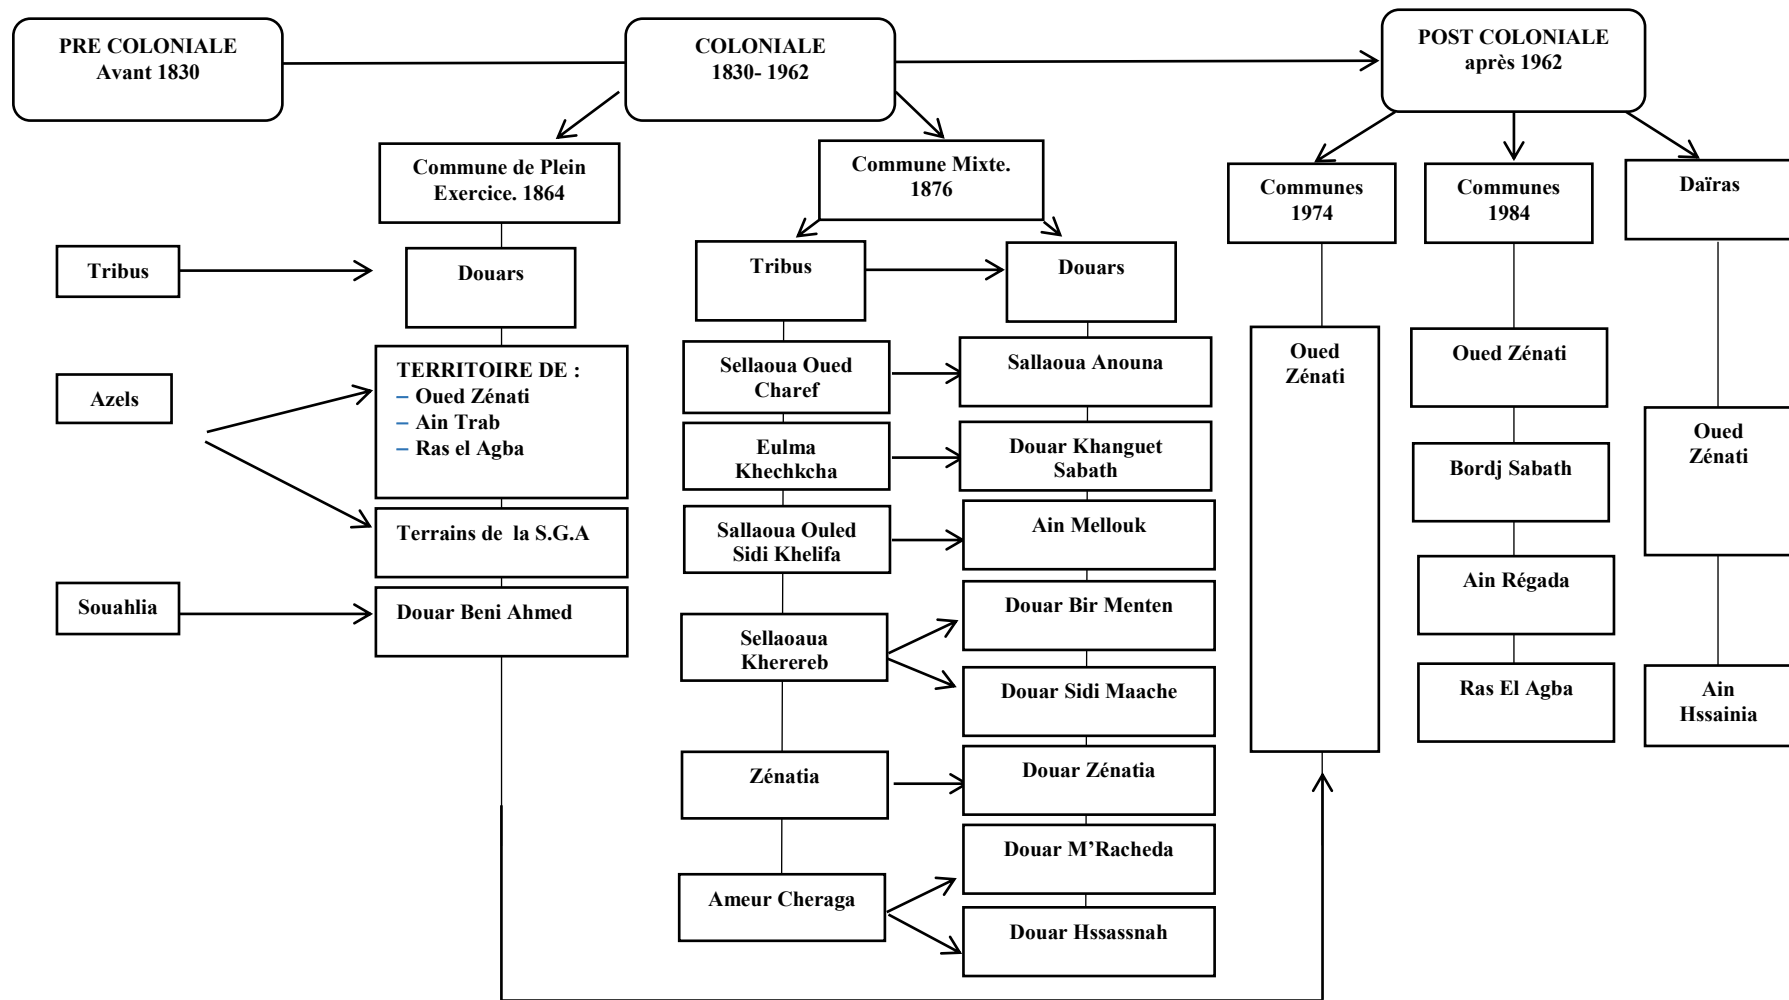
PRE COLONIALE
Avant 1830

COLONIALE
1830- 1962

POST COLONIALE
après 1962

Commune de Plein Exercice. 1864

Commune Mixte. 1876

Communes 1974

Communes 1984

Daïras

Tribus

Douars

Tribus

Douars

Azels

TERRITOIRE DE :
– Oued Zénati
– Ain Trab
– Ras el Agba

Terrains de la S.G.A

Souahlia

Douar Beni Ahmed

Sellaoua Oued Charef

Sallaoua Anouna

Eulma Khechkcha

Douar Khanguet Sabath

Sallaoua Ouled Sidi Khelifa

Ain Mellouk

Sellaoaua Kherereb

Douar Bir Menten

Douar Sidi Maache

Zénatia

Douar Zénatia

Ameur Cheraga

Douar M'Racheda

Douar Hssassnah

Oued Zénati

Oued Zénati

Bordj Sabath

Ain Régada

Ras El Agba

Oued Zénati

Ain Hssainia